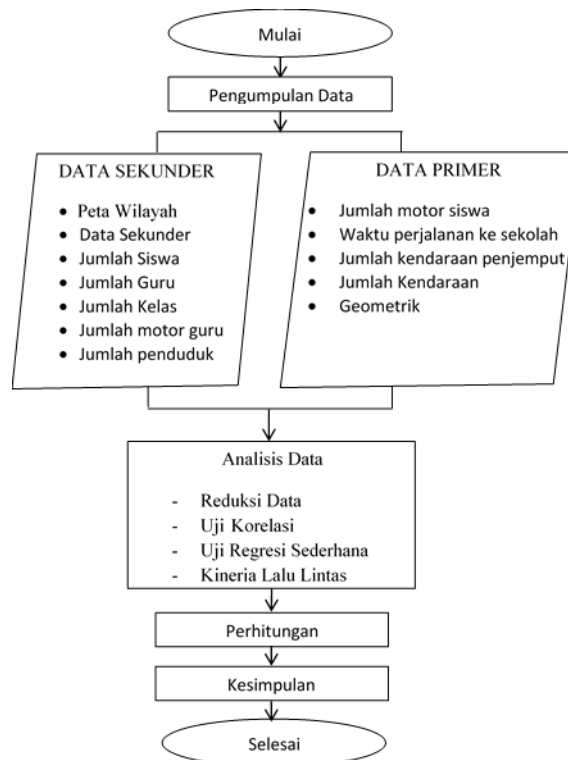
Mulai

Pengumpulan Data

DATA SEKUNDER

- Peta Wilayah
- Data Sekunder
- Jumlah Siswa
- Jumlah Guru
- Jumlah Kelas
- Jumlah motor guru
- Jumlah penduduk

DATA PRIMER

- Jumlah motor siswa
- Waktu perjalanan ke sekolah
- Jumlah kendaraan penjemput
- Jumlah Kendaraan
- Geometrik

Analisis Data

- Reduksi Data
- Uji Korelasi
- Uji Regresi Sederhana
- Kineria Lalu Lintas

Perhitungan

Kesimpulan

Selesai